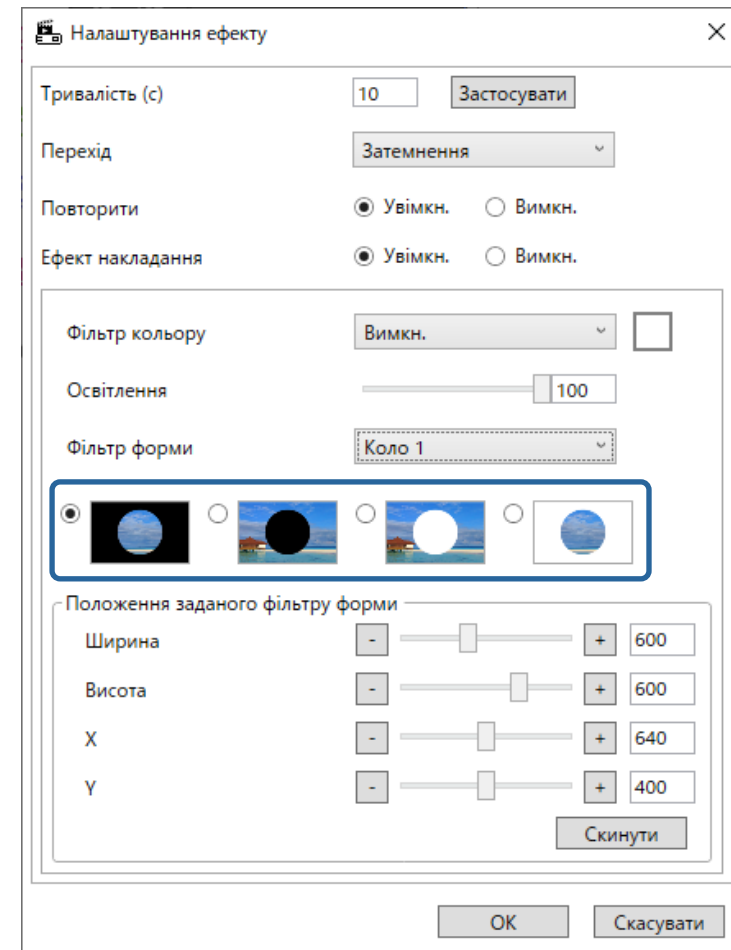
Налаштування ефекту

Тривалість (с) 10 Застосувати

Перехід Затемнення

Повторити Увімкн. Вимкн.

Ефект накладання Увімкн. Вимкн.

Фільтр кольору Вимкн.

Освітлення 100

Фільтр форми Коло 1

Положення заданого фільтру форми

Ширина - + 600

Висота - + 600

X - + 640

Y - + 400

Скинути

OK Скасувати